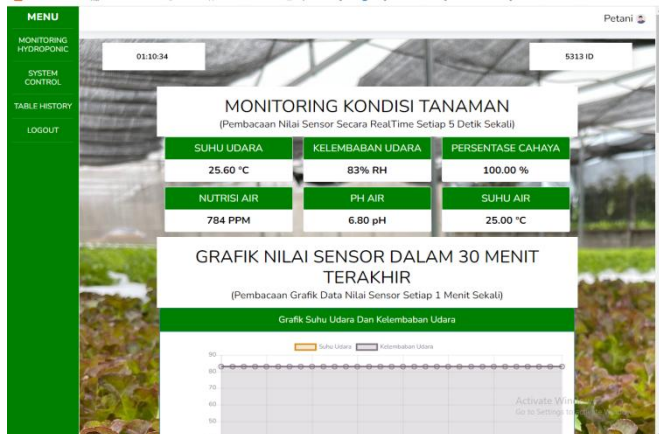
MENU
MONITORING HYDROPONIC
SYSTEM CONTROL
TABLE HISTORY
LOGOUT

Petani

01:10:34

5313 ID

MONITORING KONDISI TANAMAN
(Pembacaan Nilai Sensor Secara RealTime Setiap 5 Detik Sekali)

| SUHU UDARA | KELEMBABAN UDARA | PERSENTASE CAHAYA |
|---|---|---|
| 25.60 °C | 83% RH | 100.00 % |
| NUTRISI AIR | PH AIR | SUHU AIR |
| 784 PPM | 6.80 pH | 25.00 °C |

GRAFIK NILAI SENSOR DALAM 30 MENIT TERAKHIR
(Pembacaan Grafik Data Nilai Sensor Setiap 1 Menit Sekali)

Grafik Suhu Udara Dan Kelembaban Udara

Suhu Udara
Kelembaban Udara
90
80
70
60
50

Activate Win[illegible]
Go to Settings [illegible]